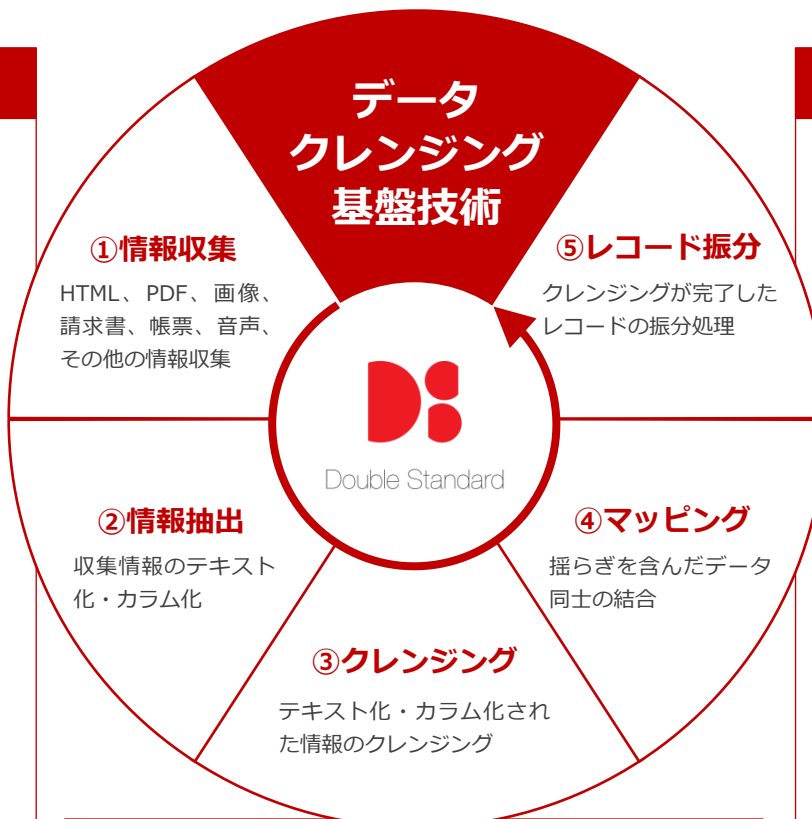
データ
クレンジング
基盤技術

①情報収集

HTML、PDF、画像、請求書、帳票、音声、その他の情報収集

⑤レコード振分

クレンジングが完了したレコードの振分処理

Double Standard

②情報抽出

収集情報のテキスト化・カラム化

④マッピング

揺らぎを含んだデータ同士の結合

③クレンジング

テキスト化・カラム化された情報のクレンジング